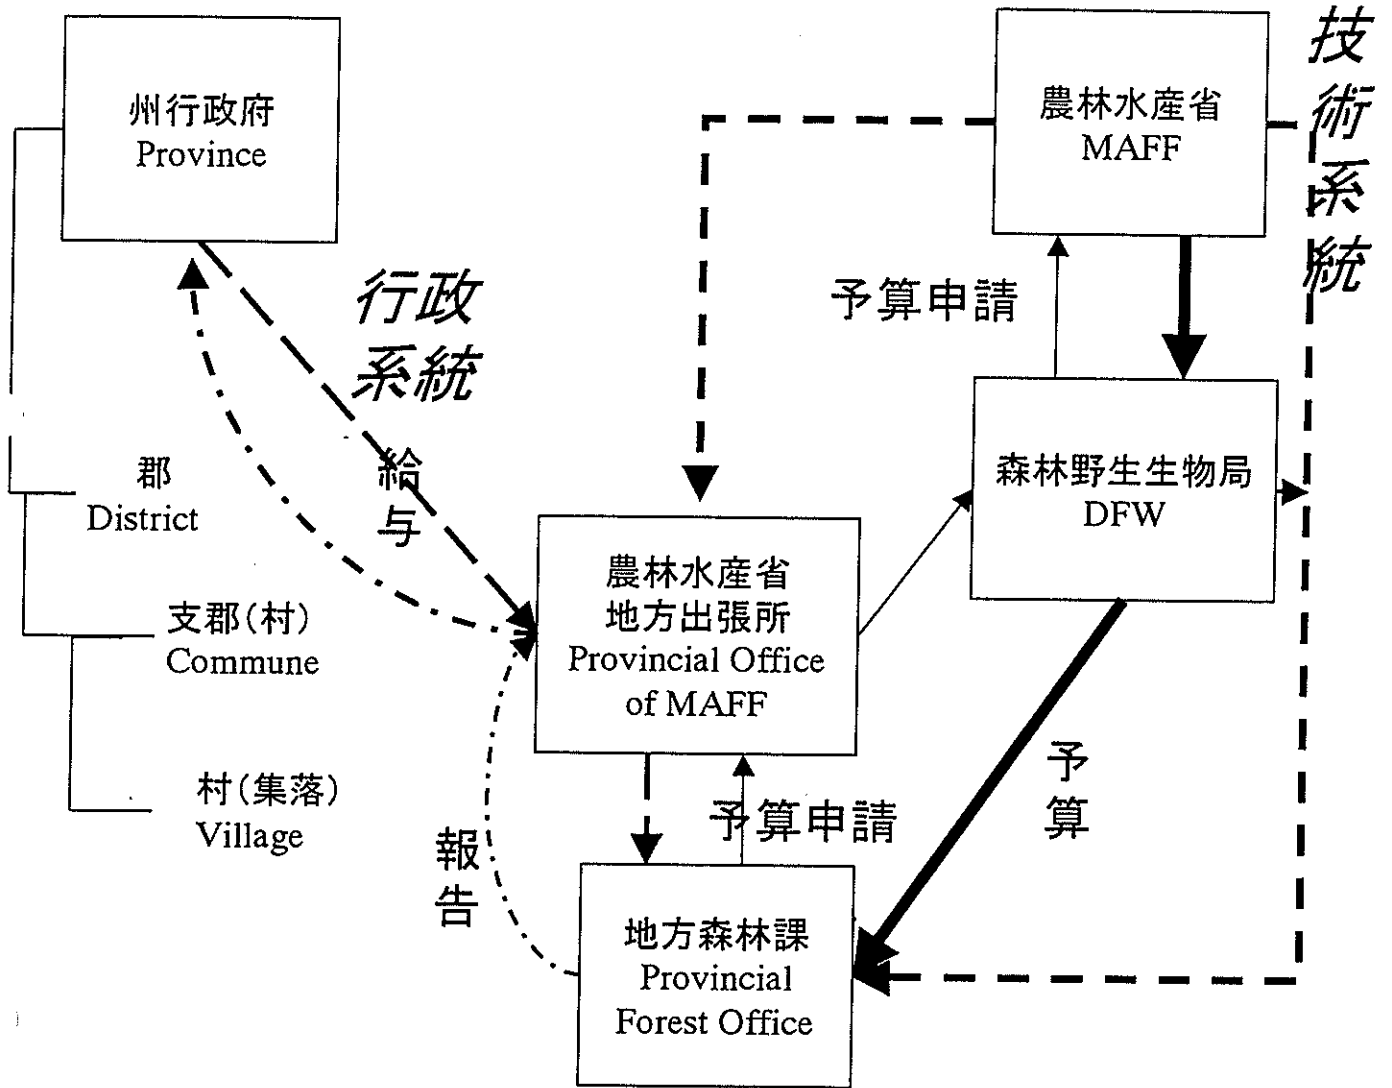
州行政府
Province

行政系統

給与

郡
District

支郡(村)
Commune

村(集落)
Village

報告

農林水産省
地方出張所
Provincial Office of MAFF

予算申請

地方森林課
Provincial Forest Office

農林水産省
MAFF

技術系統

予算申請

森林野生生物局
DFW

予算